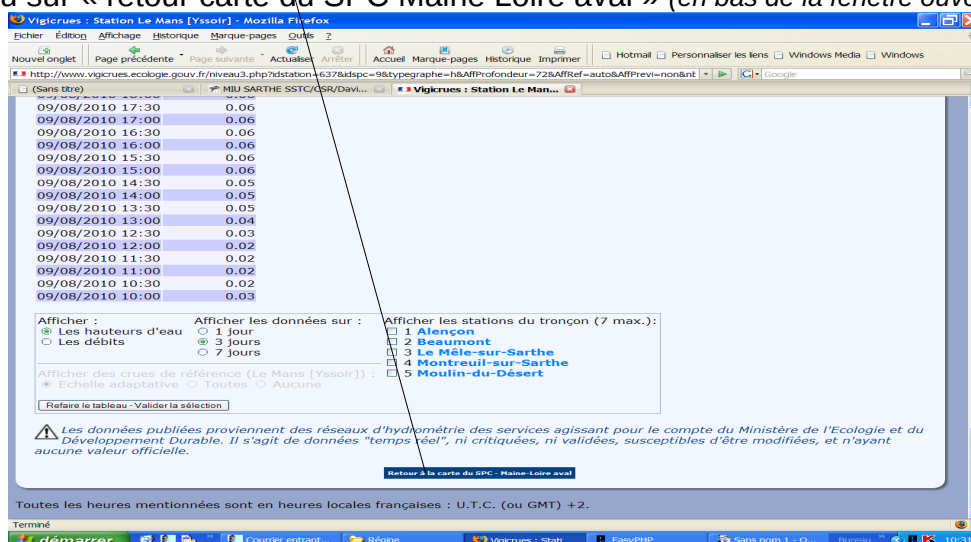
u sur « retour carte du SPC Maine-Loire aval » (en bas de la fenêtre ouve

Vigicrues : Station Le Mans [Yssoir] - Mozilla Firefox

Fichier Édition Affichage Historique Marque-pages Outils ?

Nouvel onglet Page précédente Page suivante Actualiser Arrêter Accueil Marque-pages Historique Imprimer Hotmail Personnaliser les liens Windows Media Windows

http://www.vigicrues.ecologie.gouv.fr/niveau3.php?idstation=637&idspc=9&typegraphe=h&AffProfondeur=72&AffRef=auto&AffPrevi=non&nt Google

(Sans titre) MIU SARTHE SSTC/CSR/Davi... Vigicrues : Station Le Man...

| | |
|---|---|
| 09/08/2010 17:30 | 0.06 |
| 09/08/2010 17:00 | 0.06 |
| 09/08/2010 16:30 | 0.06 |
| 09/08/2010 16:00 | 0.06 |
| 09/08/2010 15:30 | 0.06 |
| 09/08/2010 15:00 | 0.06 |
| 09/08/2010 14:30 | 0.05 |
| 09/08/2010 14:00 | 0.05 |
| 09/08/2010 13:30 | 0.05 |
| 09/08/2010 13:00 | 0.04 |
| 09/08/2010 12:30 | 0.03 |
| 09/08/2010 12:00 | 0.02 |
| 09/08/2010 11:30 | 0.02 |
| 09/08/2010 11:00 | 0.02 |
| 09/08/2010 10:30 | 0.02 |
| 09/08/2010 10:00 | 0.03 |

Afficher :
Les hauteurs d'eau
Les débits

Afficher les données sur :
1 jour
3 jours
7 jours

Afficher les stations du tronçon (7 max.):
1 Alençon
2 Beaumont
3 Le Mêle-sur-Sarthe
4 Montreuil-sur-Sarthe
5 Moulin-du-Désert

Afficher des crues de référence (Le Mans [Yssoir]) :
Echelle adaptative Toutes Aucune

Refaire le tableau - Valider la sélection

Les données publiées proviennent des réseaux d'hydrométrie des services agissant pour le compte du Ministère de l'Ecologie et du Développement Durable. Il s'agit de données "temps réel", ni critiquées, ni validées, susceptibles d'être modifiées, et n'ayant aucune valeur officielle.

Retour à la carte du SPC - Maine-Loire aval

Toutes les heures mentionnées sont en heures locales françaises : U.T.C. (ou GMT) +2.

Terminé

démarrer Courrier entrant... Régine Vigicrues : Stati... EasyPHP Sans nom 1 - O... Bureau 10:3